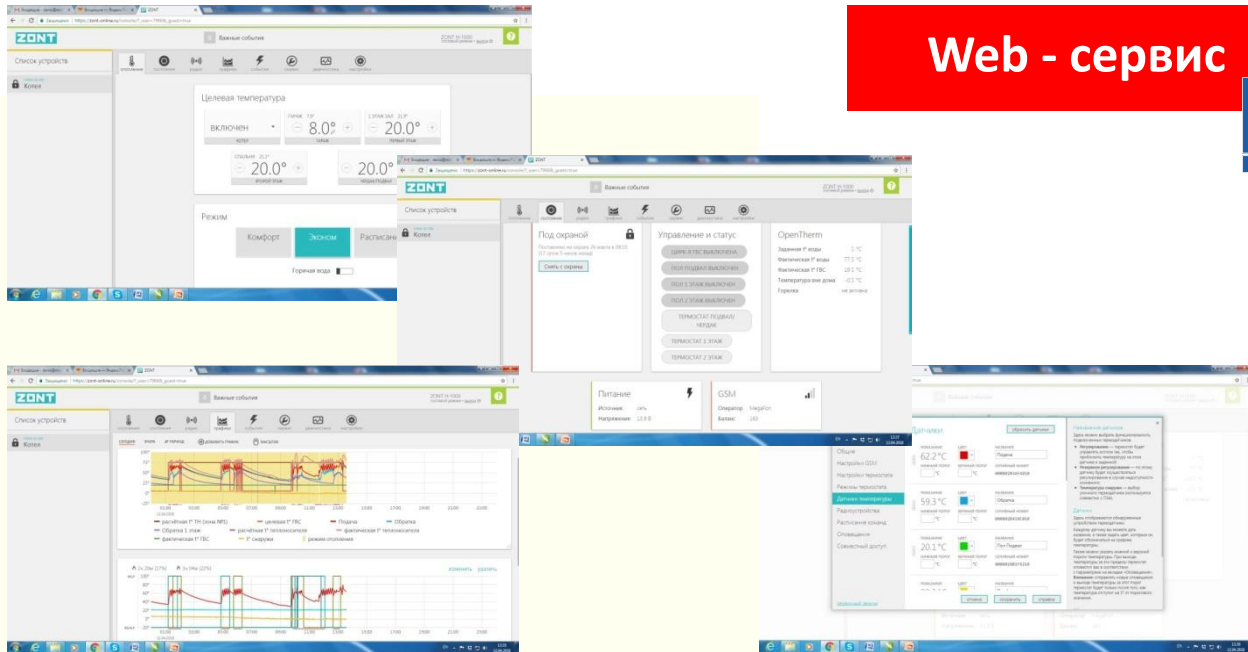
Web - сервис

ZONT

Важные события

Список устройств

Котел

Целевая температура

включен

8.0°

20.0°

20.0°

20.0°

Режим

Комфорт

Эконом

Расписание

Горячая вода

ZONT

Важные события

Список устройств

Котел

Под охраной

Снять с охраны

Управление и статус

ТЕРМОСТАТ 1 ЭТАЖ

ТЕРМОСТАТ 2 ЭТАЖ

OpenTherm

Питание

Источник

Напряжение

GSM

Оператор

Баланс

ZONT

Важные события

Список устройств

Котел

Подача

Обратка

Датчики

62.2°C

59.3°C

20.1°C

Подача

Обратка

Пол Подвал

Общие

Настройки ZONT

Настройки термостата

Режимы термостата

Датчики температуры

Радиоустройства

Расписание команд

Оповещения

Совместный доступ

отмена

сохранить

справка